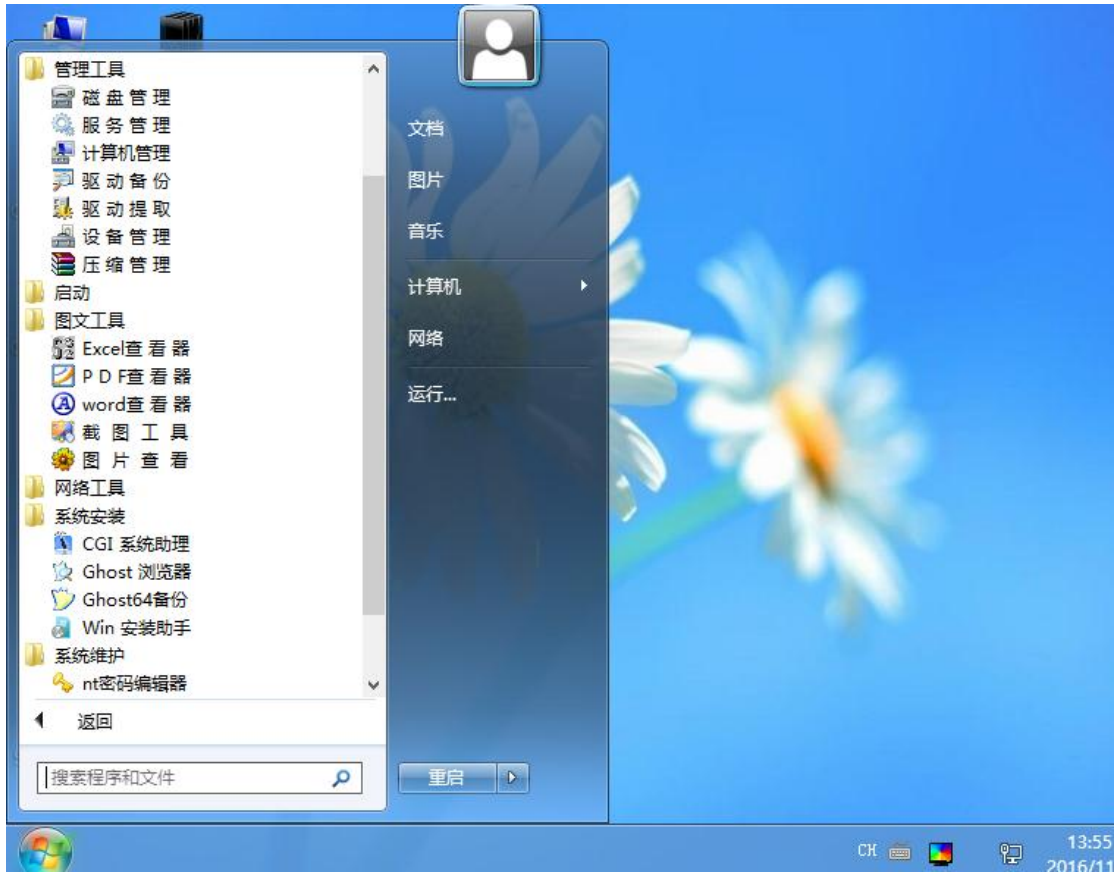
管理工具
磁盘管理
服务管理
计算机管理
驱动备份
驱动提取
设备管理
压缩管理
启动
图文工具
Excel查看器
PDF查看器
word查看器
截图工具
图片查看
网络工具
系统安装
CGI 系统助理
Ghost 浏览器
Ghost64备份
Win 安装助手
系统维护
nt密码编辑器
返回
搜索程序和文件

文档
图片
音乐
计算机
网络
运行...

重启

CH
13:55
2016/11